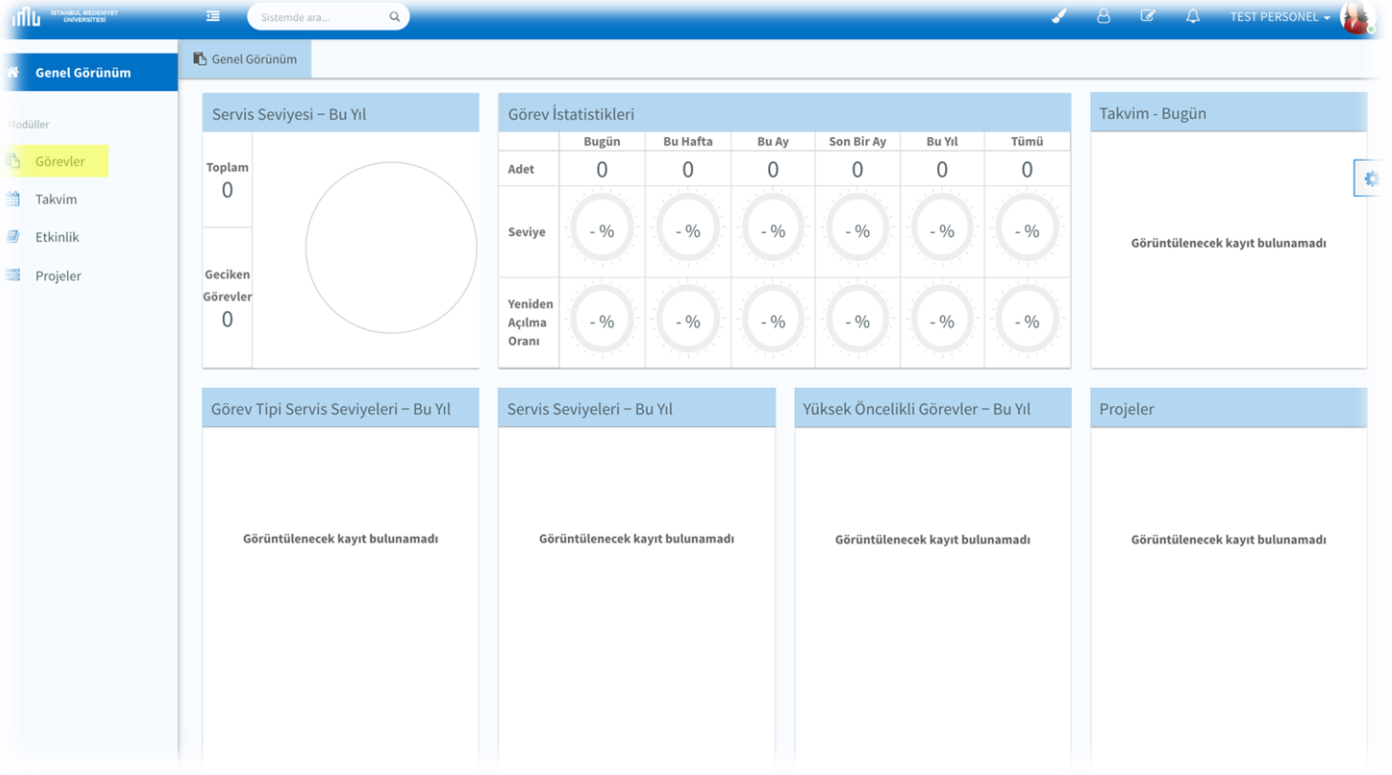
İSTANBUL MEDENİYET ÜNİVERSİTESİ

Sistemde ara...

TEST PERSONEL

Genel Görünüm

Modüller

Görevler

Takvim

Etkinlik

Projeler

Genel Görünüm

Servis Seviyesi – Bu Yıl

Toplam
0

Geciken Görevler
0

Görev İstatistikleri

| | Bugün | Bu Hafta | Bu Ay | Son Bir Ay | Bu Yıl | Tümü |
|---|---|---|---|---|---|---|
| Adet | 0 | 0 | 0 | 0 | 0 | 0 |
| Seviye | - % | - % | - % | - % | - % | - % |
| Yeniden Açılma Oranı | - % | - % | - % | - % | - % | - % |

Takvim - Bugün

Görüntülenecek kayıt bulunamadı

Görev Tipi Servis Seviyeleri – Bu Yıl

Görüntülenecek kayıt bulunamadı

Servis Seviyeleri – Bu Yıl

Görüntülenecek kayıt bulunamadı

Yüksek Öncelikli Görevler – Bu Yıl

Görüntülenecek kayıt bulunamadı

Projeler

Görüntülenecek kayıt bulunamadı